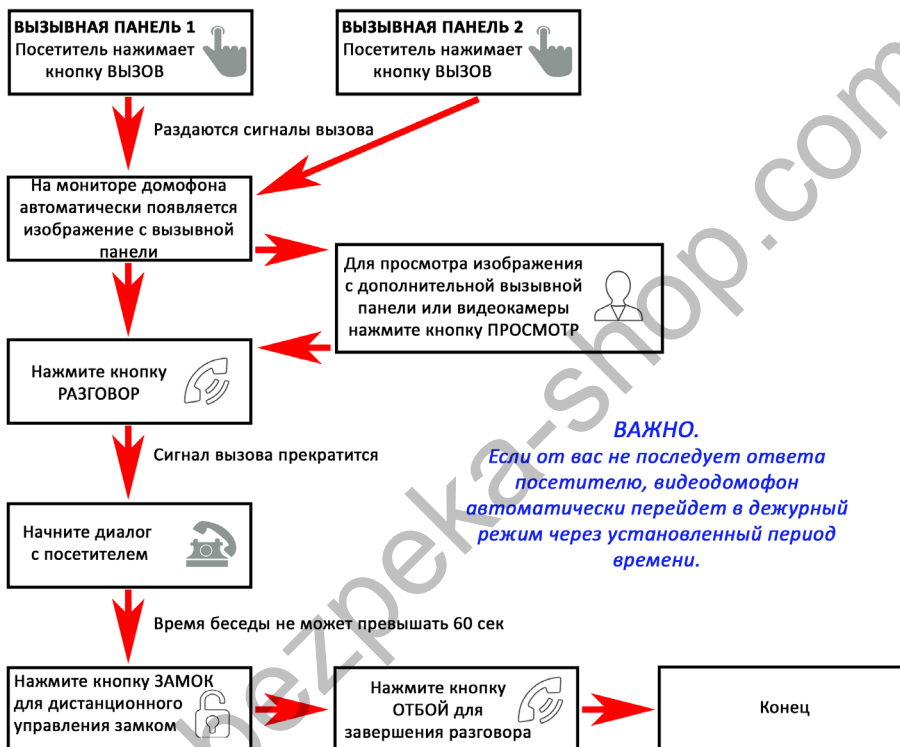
ВЫЗЫВНАЯ ПАНЕЛЬ 1
Посетитель нажимает кнопку ВЫЗОВ

ВЫЗЫВНАЯ ПАНЕЛЬ 2
Посетитель нажимает кнопку ВЫЗОВ

Раздаются сигналы вызова

На мониторе домофона автоматически появляется изображение с вызывной панели

Для просмотра изображения с дополнительной вызывной панели или видеокамеры нажмите кнопку ПРОСМОТР

Нажмите кнопку РАЗГОВОР

Сигнал вызова прекратится

ВАЖНО.
Если от вас не последует ответа посетителю, видеодомофон автоматически перейдет в дежурный режим через установленный период времени.

Начните диалог с посетителем

Время беседы не может превышать 60 сек

Нажмите кнопку ЗАМОК для дистанционного управления замком

Нажмите кнопку ОТБОЙ для завершения разговора

Конец

bezpeka-shop.com